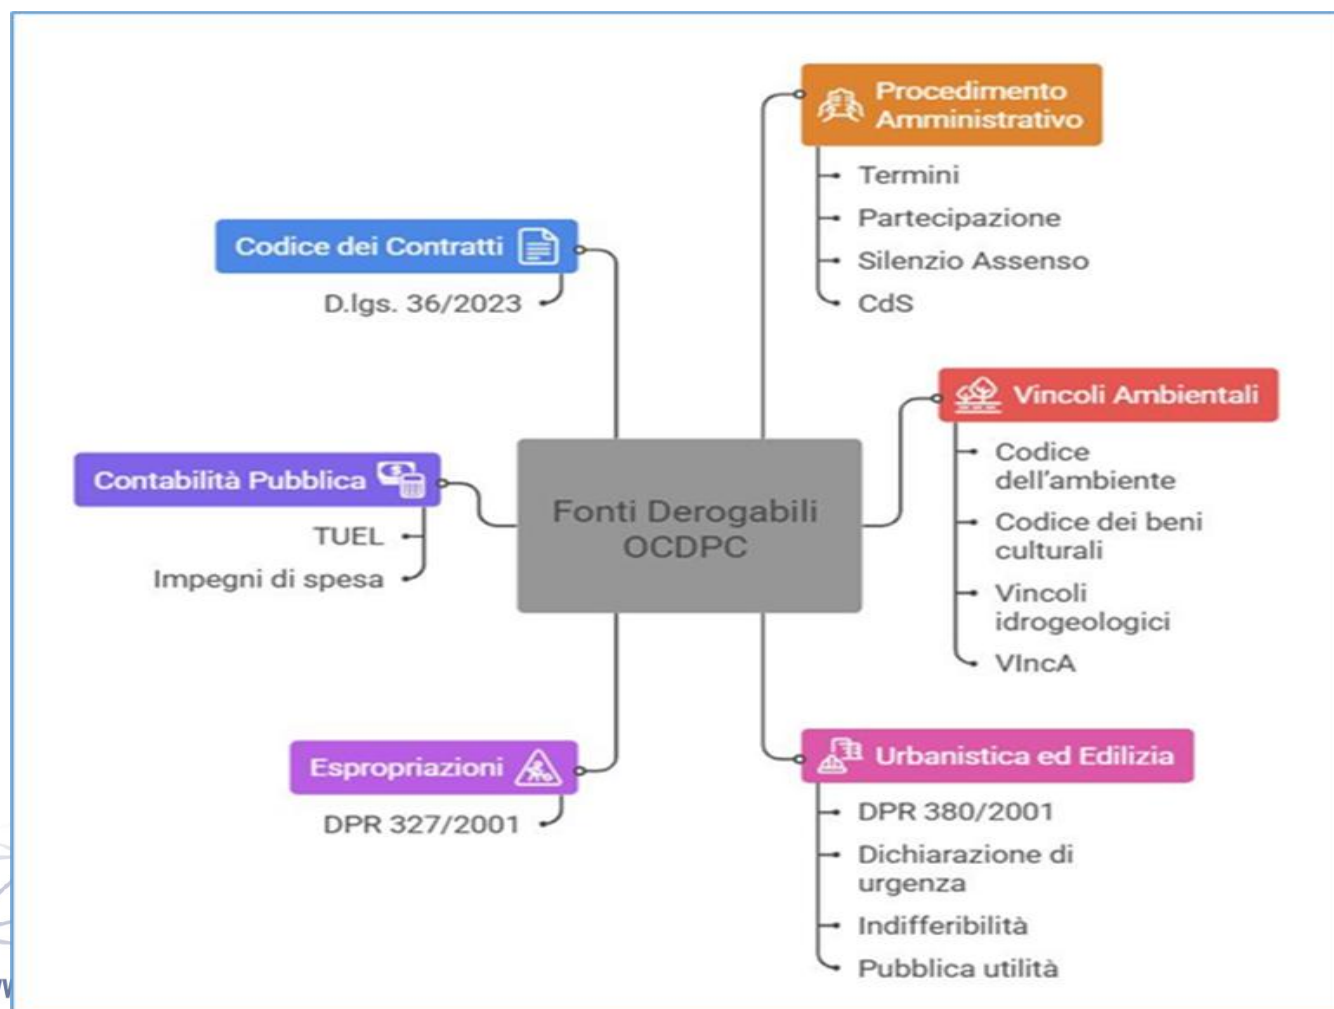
Procedimento Amministrativo

Termini

Partecipazione

Silenzio Assenso

CdS

Codice dei Contratti

D.lgs. 36/2023

Vincoli Ambientali

Codice dell'ambiente

Codice dei beni culturali

Vincoli idrogeologici

VIncA

Contabilità Pubblica

TUEL

Impegni di spesa

Fonti Derogabili OCDPC

Espropriazioni

DPR 327/2001

Urbanistica ed Edilizia

DPR 380/2001

Dichiarazione di urgenza

Indifferibilità

Pubblica utilità